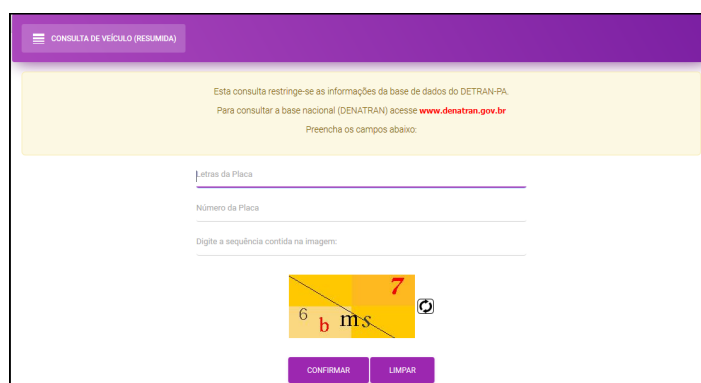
CONSULTA DE VEÍCULO (RESUMIDA)

Esta consulta restringe-se as informações da base de dados do DETRAN-PA.

Para consultar a base nacional (DENATRAN) acesse www.denatran.gov.br

Preencha os campos abaixo:

Letras da Placa

Número da Placa

Digite a sequência contida na imagem:

7
6 b ms

CONFIRMAR LIMPAR